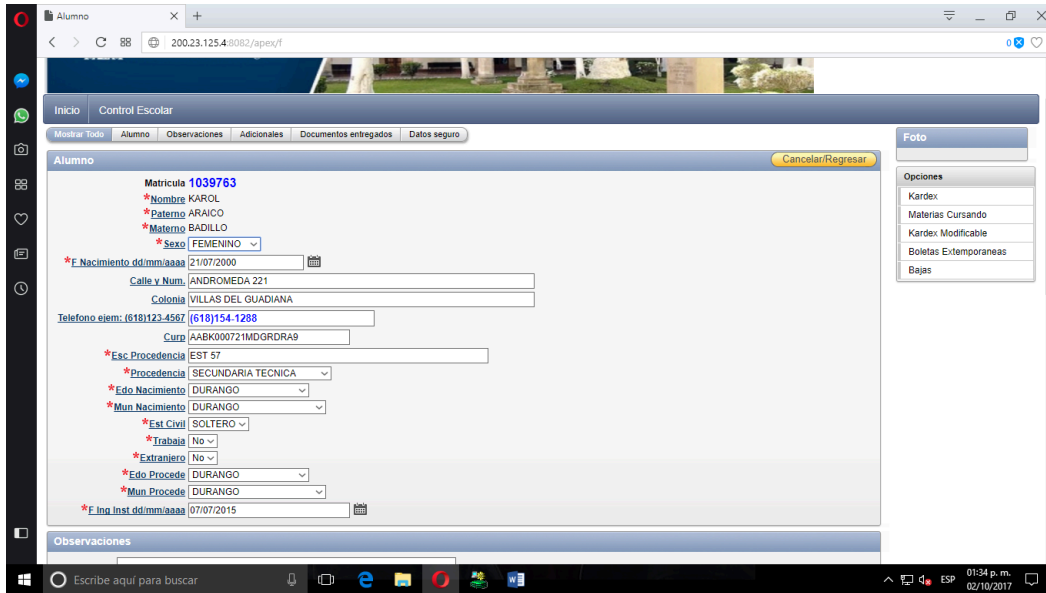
Alumno

200.23.125.4:8082/apex/f

Inicio Control Escolar

Mostrar Todo | Alumno | Observaciones | Adicionales | Documentos entregados | Datos seguro

Alumno

Cancelar/Regresar

Matricula 1039763
*Nombre KAROL
*Paterno ARAICO
*Materno BADILLO
*Sexo FEMENINO
*F Nacimiento dd/mm/aaaa 21/07/2000
Calle y Num. ANDROMEDA 221
Colonia VILLAS DEL GUADIANA
Telefono ejem: (618)123-4567 (618)154-1288
Curp AABK000721MDGRDRA9
*Esc Procedencia EST 57
*Procedencia SECUNDARIA TECNICA
*Edo Nacimiento DURANGO
*Mun Nacimiento DURANGO
*Est Civil SOLTERO
*Trabaja No
*Extranjero No
*Edo Procede DURANGO
*Mun Procede DURANGO
*F Ing Inst dd/mm/aaaa 07/07/2015

Observaciones

Foto

Opciones
Kardex
Materias Cursando
Kardex Modificable
Boletas Extemporaneas
Bajas

Escribe aquí para buscar

ESP 01:34 p. m. 02/10/2017